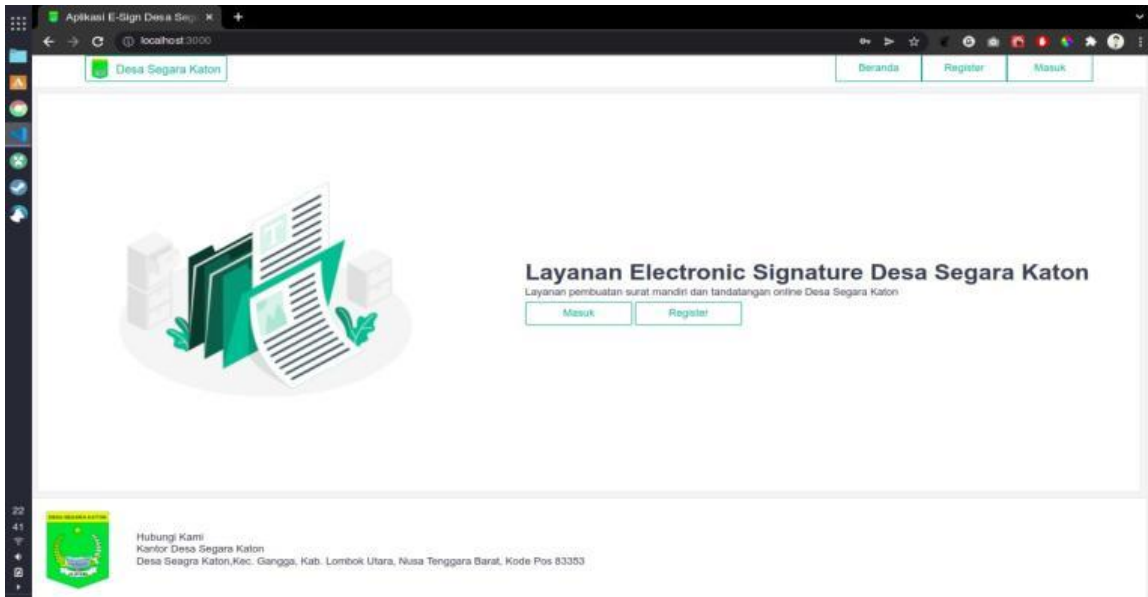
Aplikasi E-Sign Desa Seg
localhost:3000

Desa Segara Katon

Beranda Register Masuk

Layanan Electronic Signature Desa Segara Katon

Layanan pembuatan surat mandiri dan tandatangan online Desa Segara Katon

Masuk Register

Hubungi Kami
Kantor Desa Segara Katon
Desa Seagra Katon,Kec. Gangga, Kab. Lombok Utara, Nusa Tenggara Barat, Kode Pos 83353

22
41